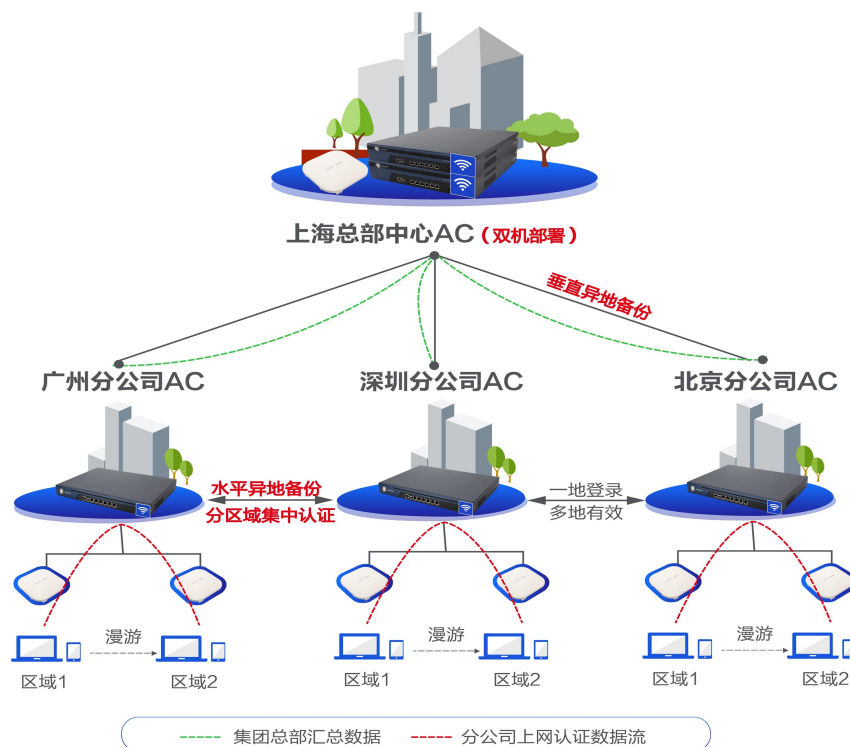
上海总部中心AC（双机部署）

垂直异地备份

广州分公司AC

深圳分公司AC

北京分公司AC

水平异地备份
分区域集中认证

一地登录
多地有效

漫游

区域1

区域2

漫游

区域1

区域2

漫游

区域1

区域2

集团总部汇总数据

分公司上网认证数据流